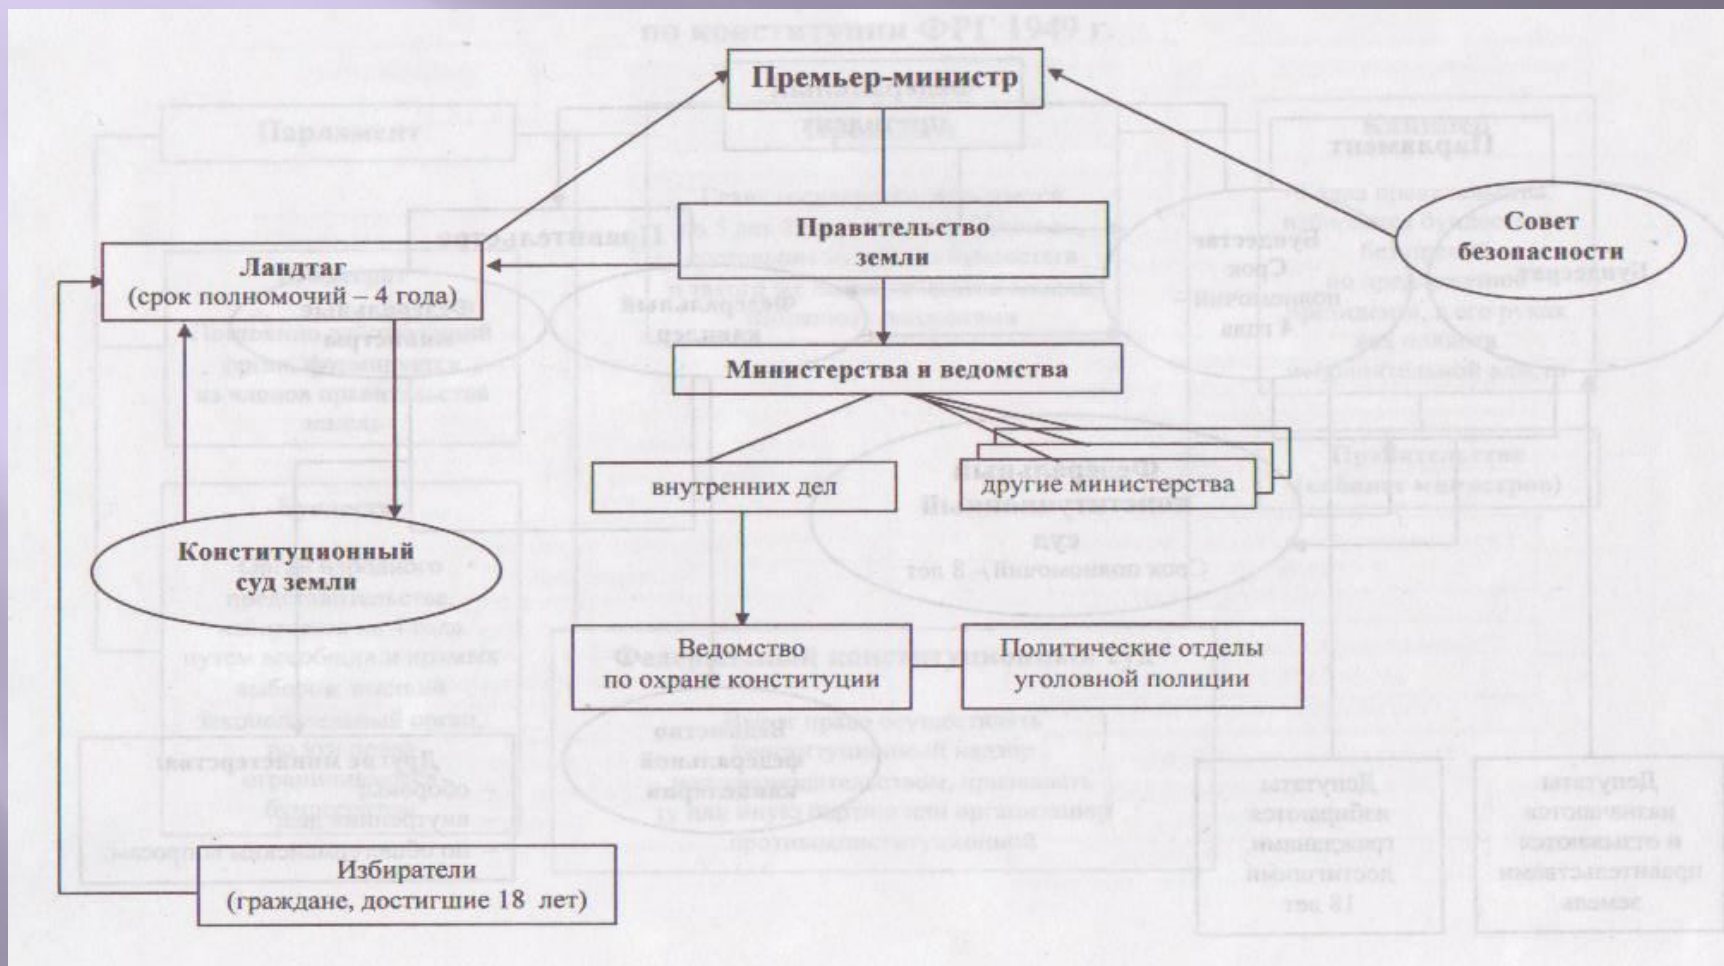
Премьер-министр

Правительство земли

Совет безопасности

Ландтаг (срок полномочий – 4 года)

Министерства и ведомства

внутренних дел

другие министерства

Конституционный суд земли

Ведомство по охране конституции

Политические отделы уголовной полиции

Избиратели (граждане, достигшие 18 лет)